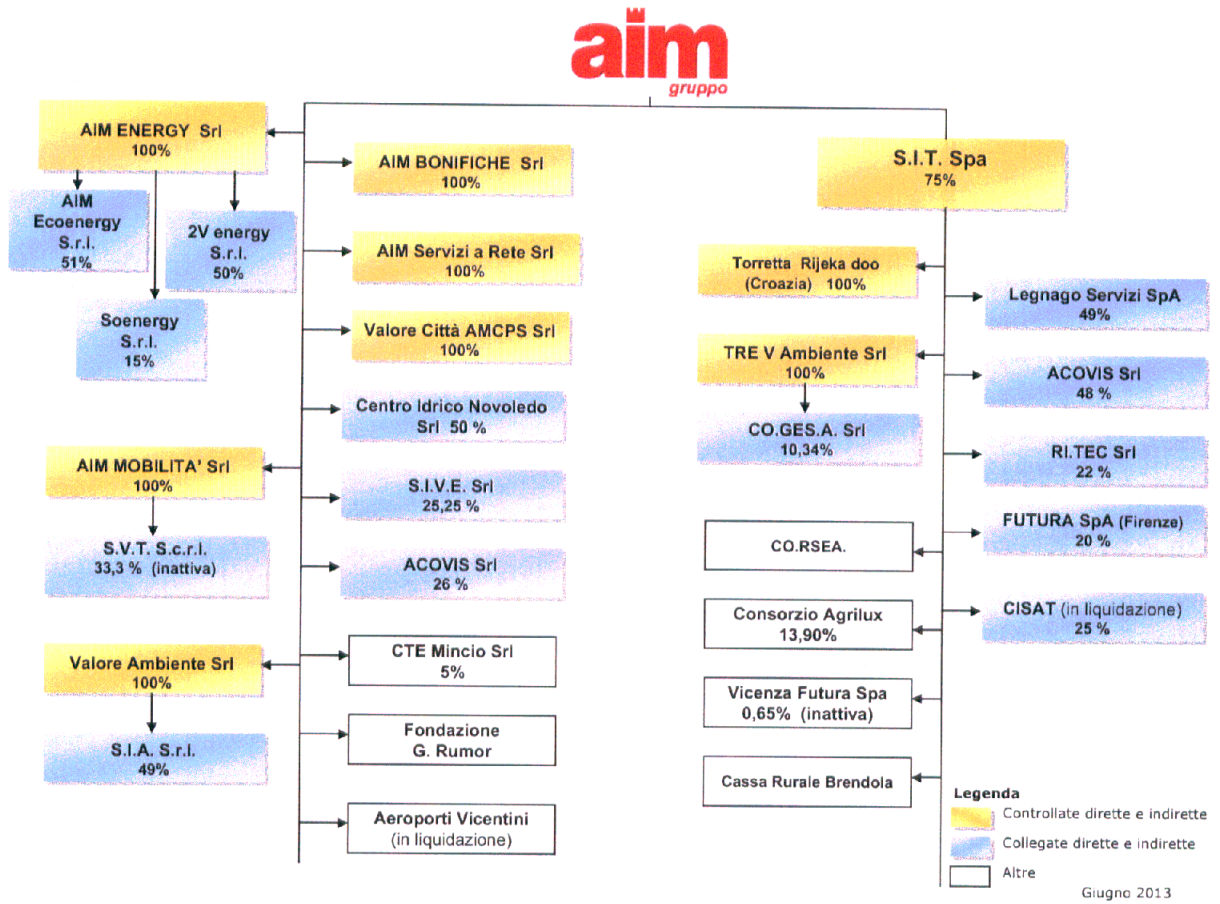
aim
gruppo

AIM ENERGY Srl
100%

AIM Ecoenergy S.r.l.
51%

2V energy S.r.l.
50%

Soenergy S.r.l.
15%

AIM BONIFICHE Srl
100%

AIM Servizi a Rete Srl
100%

Valore Città AMCPS Srl
100%

Centro Idrico Novoledo Srl 50 %

AIM MOBILITA' Srl
100%

S.V.T. S.c.r.l.
33,3 % (inattiva)

S.I.V.E. Srl
25,25 %

ACOVIS Srl
26 %

Valore Ambiente Srl
100%

S.I.A. S.r.l.
49%

CTE Mincio Srl
5%

Fondazione G. Rumor

Aeroporti Vicentini (in liquidazione)

S.I.T. Spa
75%

Torretta Rijeka doo (Croazia) 100%

TRE V Ambiente Srl
100%

CO.GES.A. Srl
10,34%

CO.RSEA.

Consorzio Agrilux
13,90%

Vicenza Futura Spa
0,65% (inattiva)

Cassa Rurale Brendola

Legnago Servizi SpA
49%

ACOVIS Srl
48 %

RI.TEC Srl
22 %

FUTURA SpA (Firenze)
20 %

CISAT (in liquidazione)
25 %

Legenda
Controllate dirette e indirette
Collegate dirette e indirette
Altre

Giugno 2013